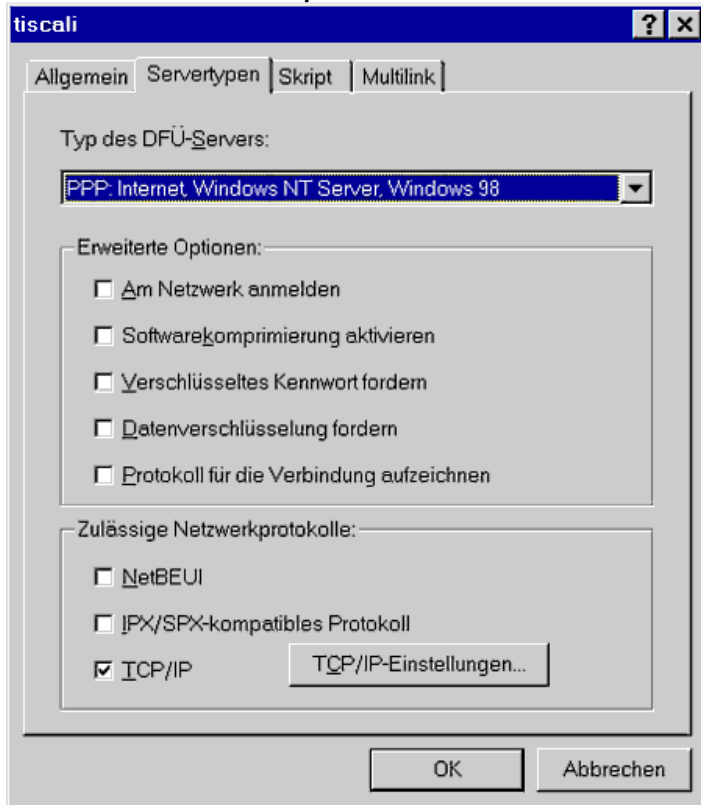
tiscali

? ×

Allgemein | Servertypen | Skript | Multilink

Typ des DFÜ-Servers:

PPP: Internet, Windows NT Server, Windows 98

Erweiterte Optionen:

☐ Am Netzwerk anmelden

☐ Softwarekomprimierung aktivieren

☐ Verschlüsseltes Kennwort fordern

☐ Datenverschlüsselung fordern

☐ Protokoll für die Verbindung aufzeichnen

Zulässige Netzwerkprotokolle:

☐ NetBEUI

☐ IPX/SPX-kompatibles Protokoll

☑ TCP/IP

TCP/IP-Einstellungen...

OK

Abbrechen